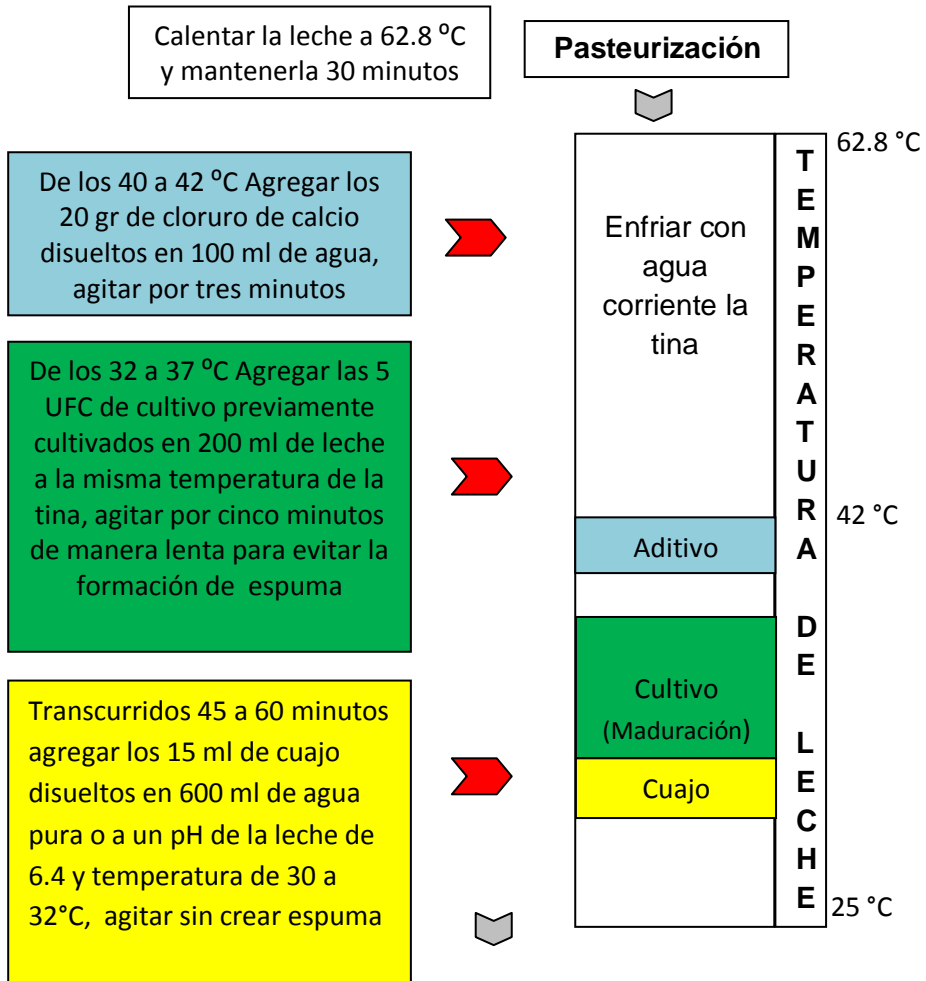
Calentar la leche a 62.8 ºC y mantenerla 30 minutos

Pasteurización

62.8 °C

De los 40 a 42 ºC Agregar los 20 gr de cloruro de calcio disueltos en 100 ml de agua, agitar por tres minutos

Enfriar con agua corriente la tina

TEMPERATURA DE LECHE

De los 32 a 37 ºC Agregar las 5 UFC de cultivo previamente cultivados en 200 ml de leche a la misma temperatura de la tina, agitar por cinco minutos de manera lenta para evitar la formación de espuma

42 °C

Aditivo

Cultivo (Maduración)

Transcurridos 45 a 60 minutos agregar los 15 ml de cuajo disueltos en 600 ml de agua pura o a un pH de la leche de 6.4 y temperatura de 30 a 32°C, agitar sin crear espuma

Cuajo

25 °C